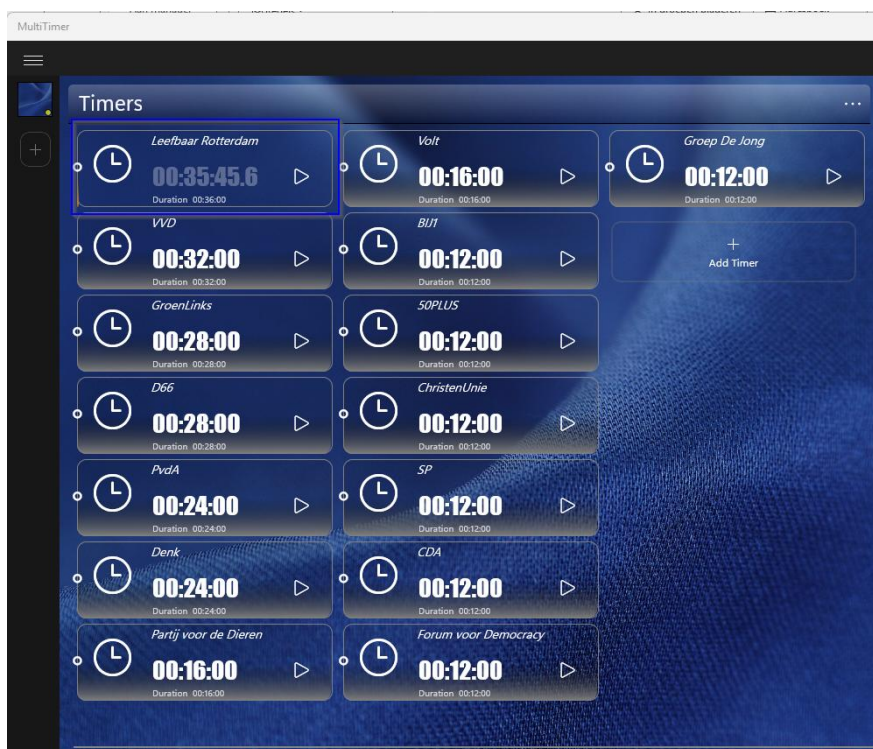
MultiTimer

Timers

...

Leefbaar Rotterdam
00:35:45.6
Duration 00:36:00

Volt
00:16:00
Duration 00:16:00

Groep De Jong
00:12:00
Duration 00:12:00

VVD
00:32:00
Duration 00:32:00

BIJ1
00:12:00
Duration 00:12:00

+
Add Timer

GroenLinks
00:28:00
Duration 00:28:00

50PLUS
00:12:00
Duration 00:12:00

D66
00:28:00
Duration 00:28:00

ChristenUnie
00:12:00
Duration 00:12:00

PvdA
00:24:00
Duration 00:24:00

SP
00:12:00
Duration 00:12:00

Denk
00:24:00
Duration 00:24:00

CDA
00:12:00
Duration 00:12:00

Partij voor de Dieren
00:16:00
Duration 00:16:00

Forum voor Democracy
00:12:00
Duration 00:12:00